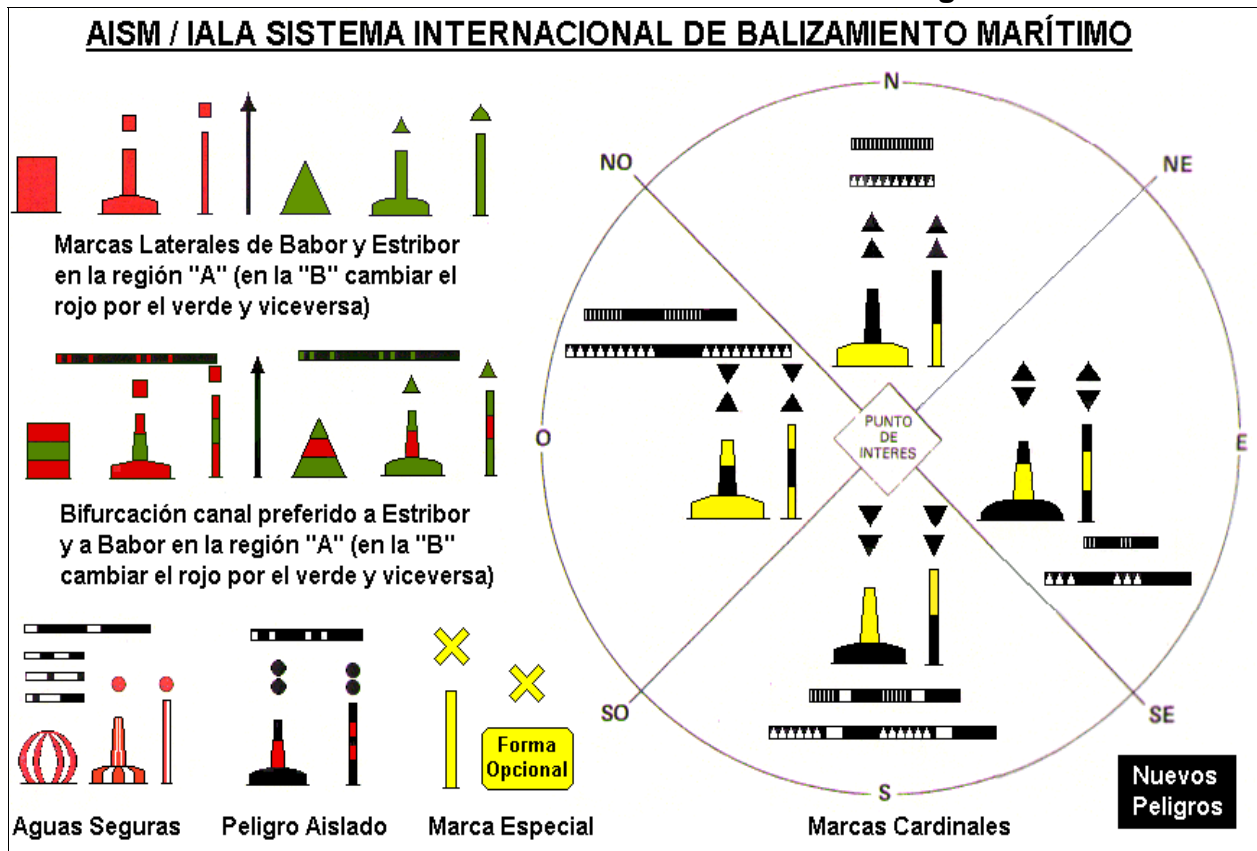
AISM / IALA SISTEMA INTERNACIONAL DE BALIZAMIENTO MARÍTIMO

Marcas Laterales de Babor y Estribor en la región "A" (en la "B" cambiar el rojo por el verde y viceversa)

Bifurcación canal preferido a Estribor y a Babor en la región "A" (en la "B" cambiar el rojo por el verde y viceversa)

N

NO

NE

O

PUNTO DE INTERES

E

SO

SE

S

Forma Opcional

Nuevos Peligros

Aguas Seguras

Peligro Aislado

Marca Especial

Marcas Cardinales